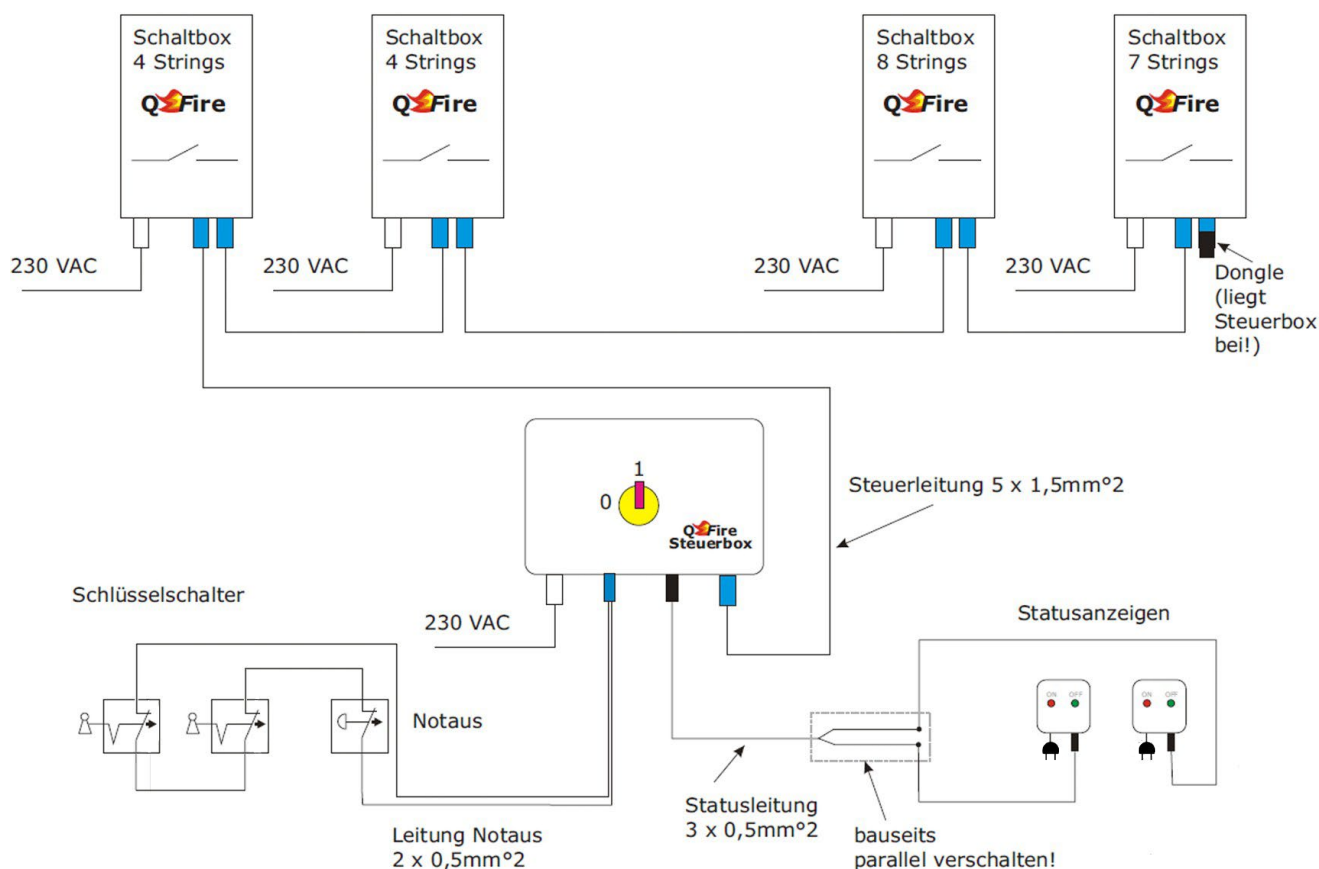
Schaltbox
4 Strings
QFire

Schaltbox
4 Strings
QFire

Schaltbox
8 Strings
QFire

Schaltbox
7 Strings
QFire

230 VAC

230 VAC

230 VAC

230 VAC

Dongle
(liegt
Steuerbox
bei!)

1
0
QFire
Steuerbox

Steuerleitung 5 x 1,5mm°2

Schlüsselschalter

230 VAC

Statusanzeigen

ON OFF

ON OFF

Notaus

Statusleitung
3 x 0,5mm°2

Leitung Notaus
2 x 0,5mm°2

bauseits
parallel verschalten!